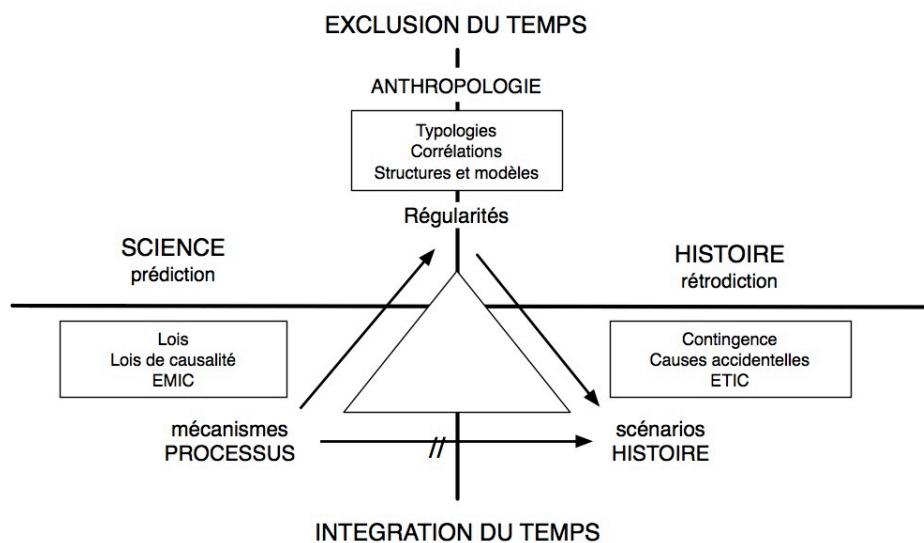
EXCLUSION DU TEMPS

ANTHROPOLOGIE

Typologies
Corrélations
Structures et modèles

Régularités

SCIENCE
prédiction

HISTOIRE
rétrodiction

Lois
Lois de causalité
EMIC

Contingence
Causes accidentelles
ETIC

mécanismes
PROCESSUS

//

scénarios
HISTOIRE

INTEGRATION DU TEMPS